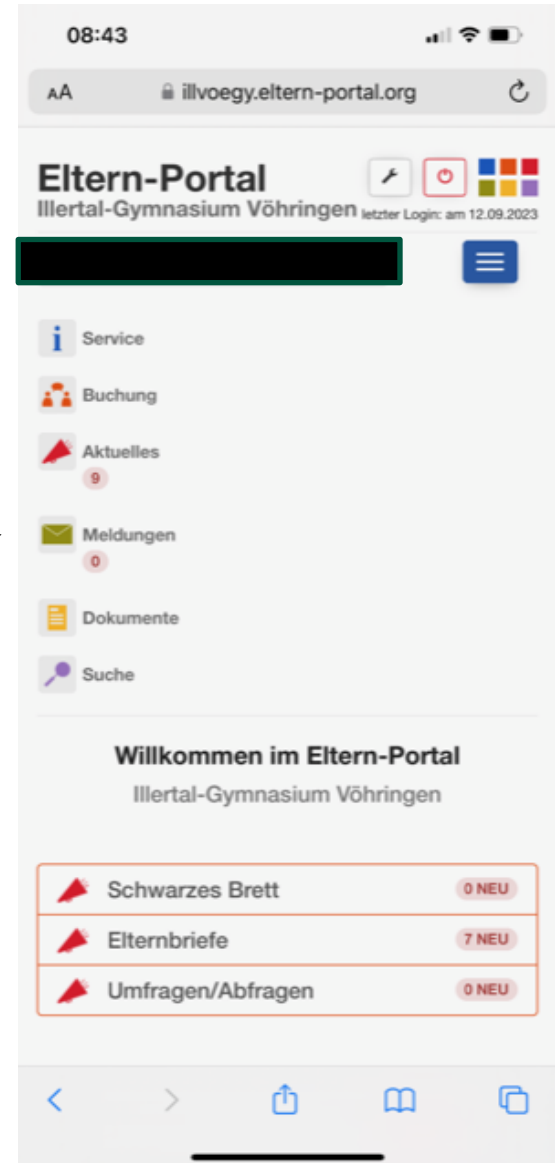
08:43

AA illvoegy.eltern-portal.org

Eltern-Portal
Illertal-Gymnasium Vöhringen letzter Login: am 12.09.2023

Service

Buchung

Aktuelles
9

Meldungen
0

Dokumente

Suche

Willkommen im Eltern-Portal
Illertal-Gymnasium Vöhringen

| Schwarzes Brett | 0 NEU |
|---|---|
| Elternbriefe | 7 NEU |
| Umfragen/Abfragen | 0 NEU |